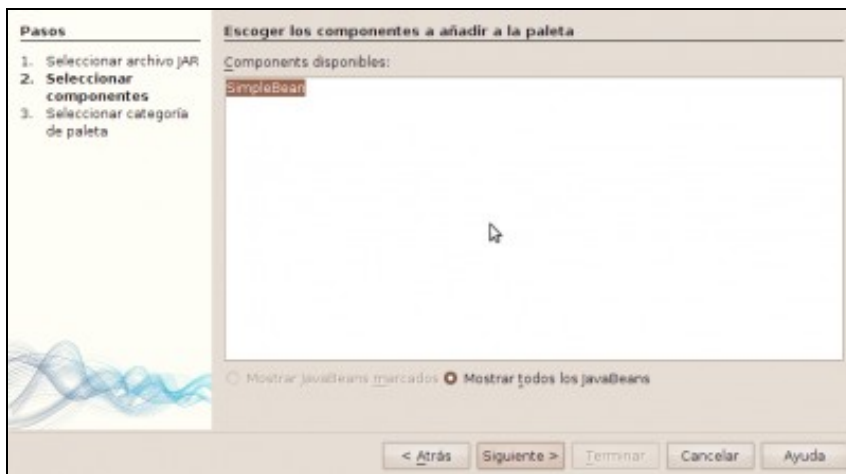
Pasos

1. Seleccionar archivo JAR
2. Seleccionar componentes
3. Seleccionar categoría de paleta

Escoger los componentes a añadir a la paleta

Components disponibles:

SimpleBean

Mostrar JavaBeans marcados
Mostrar todos los JavaBeans

< Atrás
Siguiente >
Terminar
Cancelar
Ayuda